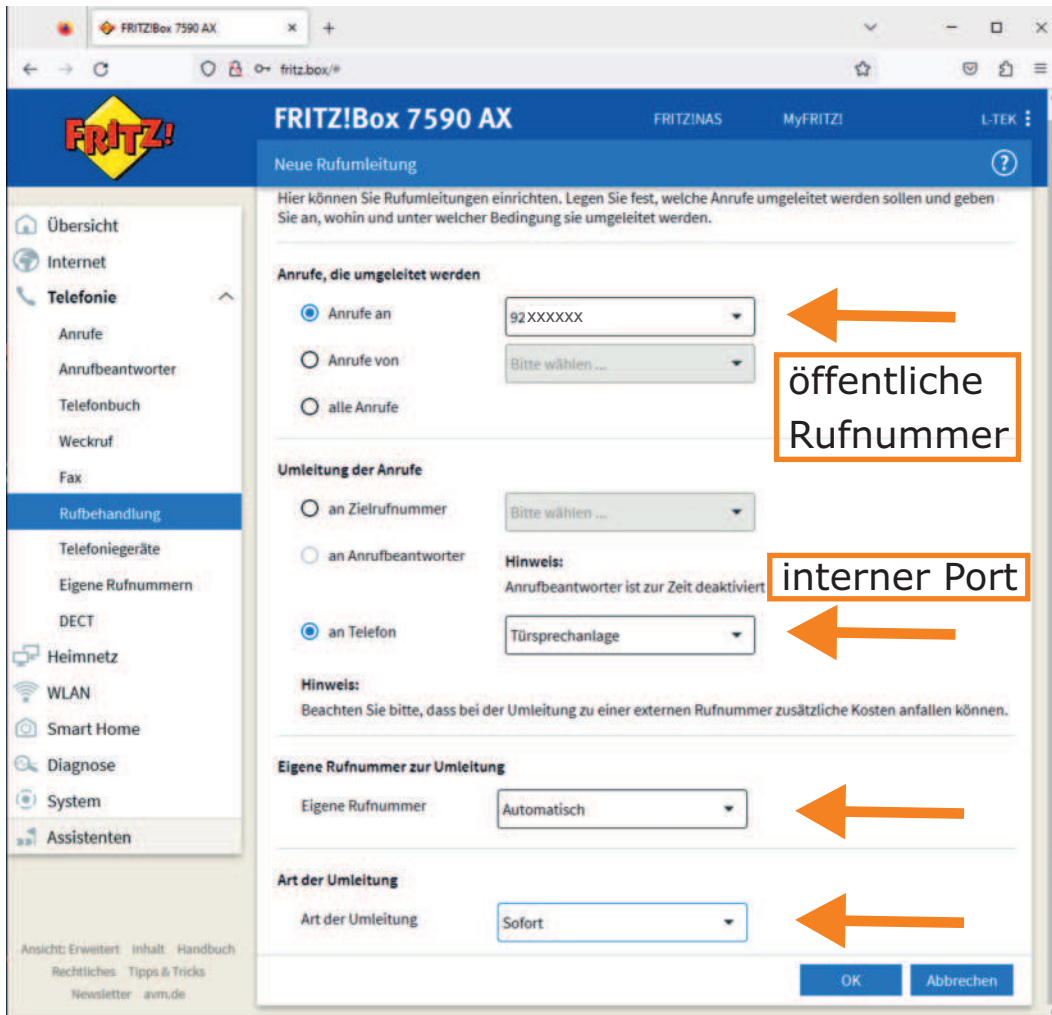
FRITZ!Box 7590 AX
fritz.box/#

FRITZ!

FRITZ!Box 7590 AX
FRITZ!NAS
MyFRITZ!
L-TEK

Neue Rufumleitung

Übersicht
Internet
Telefonie
Anrufe
Anrufbeantworter
Telefonbuch
Weckruf
Fax
Rufbehandlung
Telefoniegeräte
Eigene Rufnummern
DECT
Heimnetz
WLAN
Smart Home
Diagnose
System
Assistenten

Ansicht: Erweitert Inhalt Handbuch
Rechtliches Tipps & Tricks
Newsletter avm.de

Hier können Sie Rufumleitungen einrichten. Legen Sie fest, welche Anrufe umgeleitet werden sollen und geben Sie an, wohin und unter welcher Bedingung sie umgeleitet werden.

Anrufe, die umgeleitet werden

Anrufe an
92XXXXXX

Anrufe von
Bitte wählen ...

alle Anrufe

öffentliche Rufnummer

Umleitung der Anrufe

an Zielrufnummer
Bitte wählen ...

an Anrufbeantworter
Hinweis:
Anrufbeantworter ist zur Zeit deaktiviert

interner Port

an Telefon
Türsprechanlage

Hinweis:
Beachten Sie bitte, dass bei der Umleitung zu einer externen Rufnummer zusätzliche Kosten anfallen können.

Eigene Rufnummer zur Umleitung

Eigene Rufnummer
Automatisch

Art der Umleitung

Art der Umleitung
Sofort

OK
Abbrechen